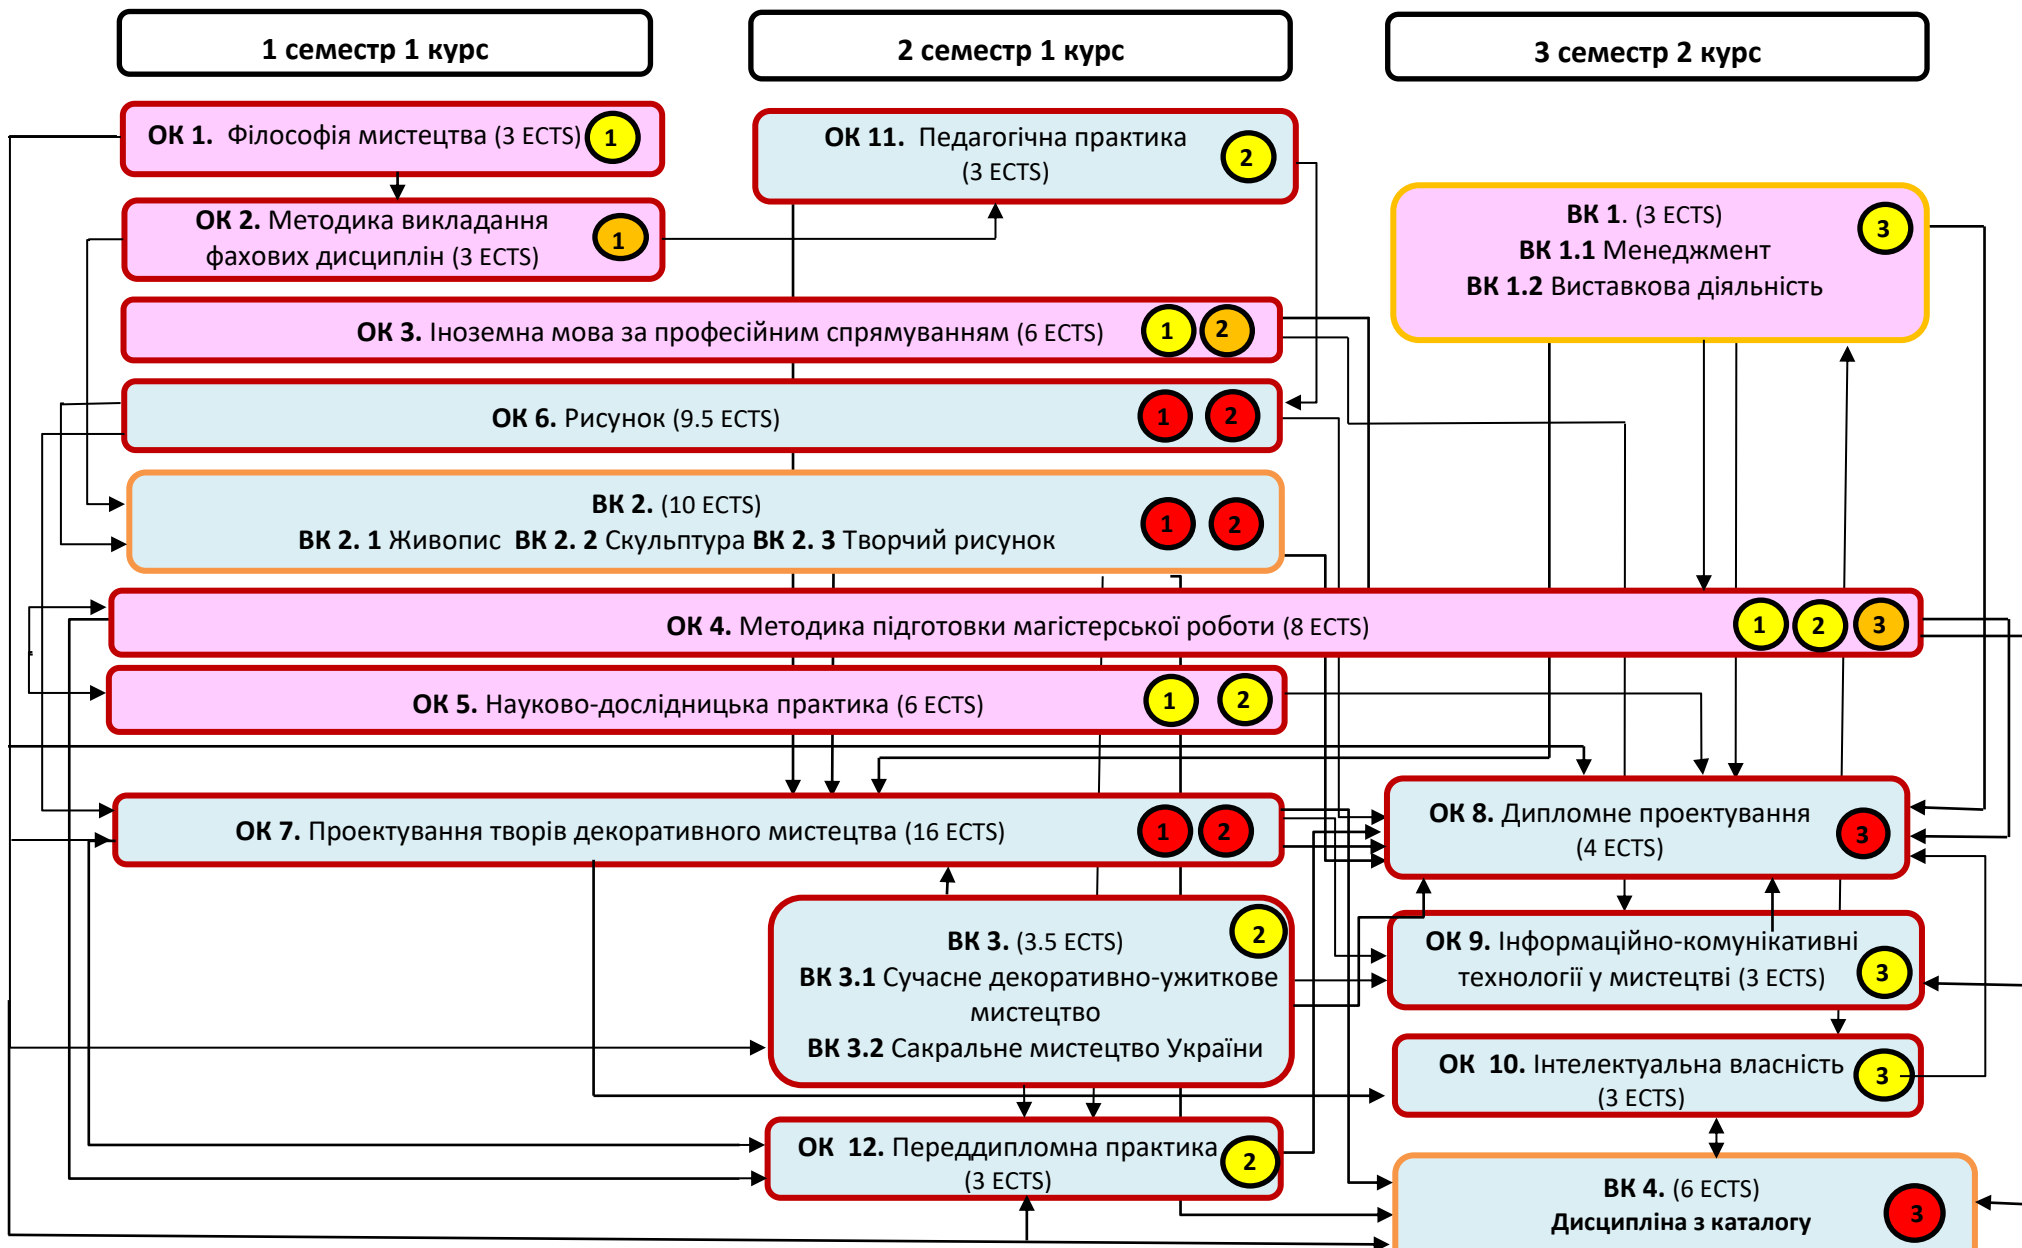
1 семестр 1 курс

2 семестр 1 курс

3 семестр 2 курс

ОК 1. Філософія мистецтва (3 ECTS) 1

ОК 11. Педагогічна практика (3 ECTS) 2

ОК 2. Методика викладання фахових дисциплін (3 ECTS) 1

ВК 1. (3 ECTS)
ВК 1.1 Менеджмент
ВК 1.2 Виставкова діяльність 3

ОК 3. Іноземна мова за професійним спрямуванням (6 ECTS) 1 2

ОК 6. Рисунок (9.5 ECTS) 1 2

ВК 2. (10 ECTS)
ВК 2. 1 Живопис ВК 2. 2 Скульптура ВК 2. 3 Творчий рисунок 1 2

ОК 4. Методика підготовки магістерської роботи (8 ECTS) 1 2 3

ОК 5. Науково-дослідницька практика (6 ECTS) 1 2

ОК 7. Проектування творів декоративного мистецтва (16 ECTS) 1 2

ОК 8. Дипломне проектування (4 ECTS) 3

ВК 3. (3.5 ECTS) 2
ВК 3.1 Сучасне декоративно-ужиткове мистецтво
ВК 3.2 Сакральне мистецтво України

ОК 9. Інформаційно-комунікативні технології у мистецтві (3 ECTS) 3

ОК 10. Інтелектуальна власність (3 ECTS) 3

ОК 12. Переддипломна практика (3 ECTS) 2

ВК 4. (6 ECTS)
Дисципліна з каталогу 3